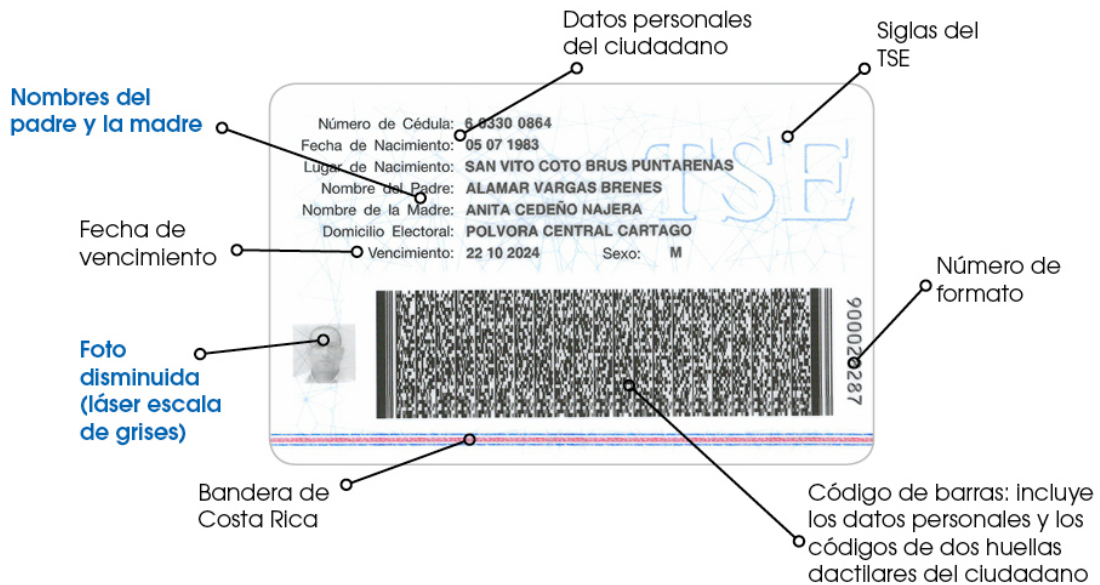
Datos personales del ciudadano

Siglas del TSE

Nombres del padre y la madre

Número de Cédula: 6 0330 0864
Fecha de Nacimiento: 05 07 1983
Lugar de Nacimiento: SAN VITO COTO BRUS PUNTARENAS
Nombre del Padre: ALAMAR VARGAS BRENES
Nombre de la Madre: ANITA CEDEÑO NAJERA
Domicilio Electoral: POLVORA CENTRAL CARTAGO
Vencimiento: 22 10 2024 Sexo: M

TSE

Fecha de vencimiento

Número de formato

900020287

Foto disminuida (láser escala de grises)

Bandera de Costa Rica

Código de barras: incluye los datos personales y los códigos de dos huellas dactilares del ciudadano